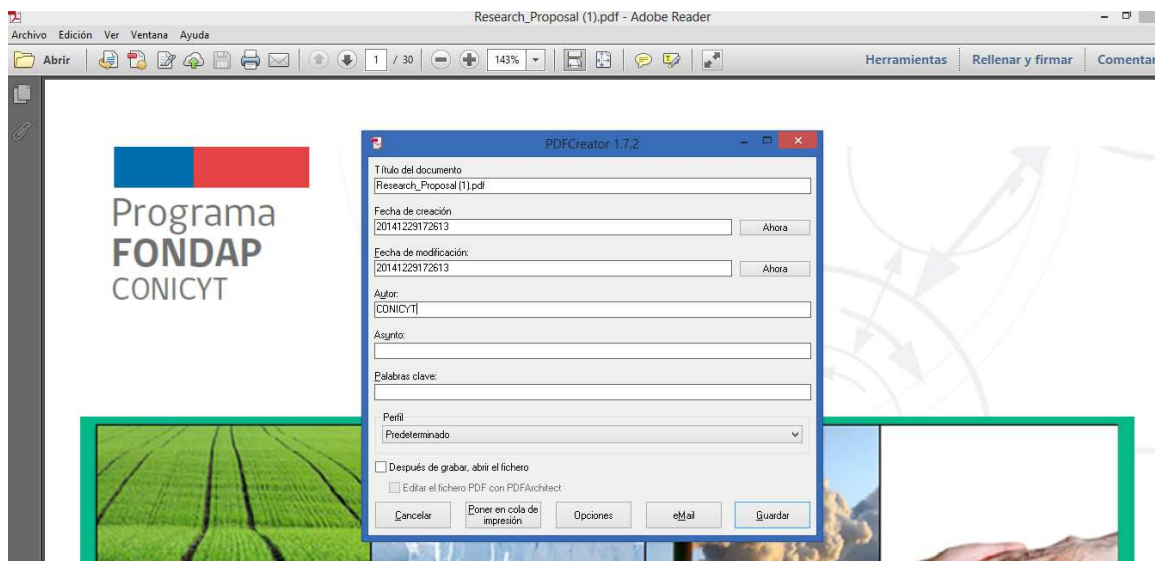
Research_Proposal (1).pdf - Adobe Reader

Archivo Edición Ver Ventana Ayuda

Abrir 1 / 30 143%

Herramientas Rellenar y firmar Comentar

Programa
FONDAP
CONICYT

PDFCreator 1.7.2

Título del documento
Research_Proposal (1).pdf

Fecha de creación
20141229172613
Ahora

Fecha de modificación:
20141229172613
Ahora

Autor:
CONICYT

Asunto:

Palabras clave:

Perfil
Predeterminado

Después de grabar, abrir el fichero

Editar el fichero PDF con PDFArchitect

Cancelar
Poner en cola de impresión
Opciones
eMail
Guardar